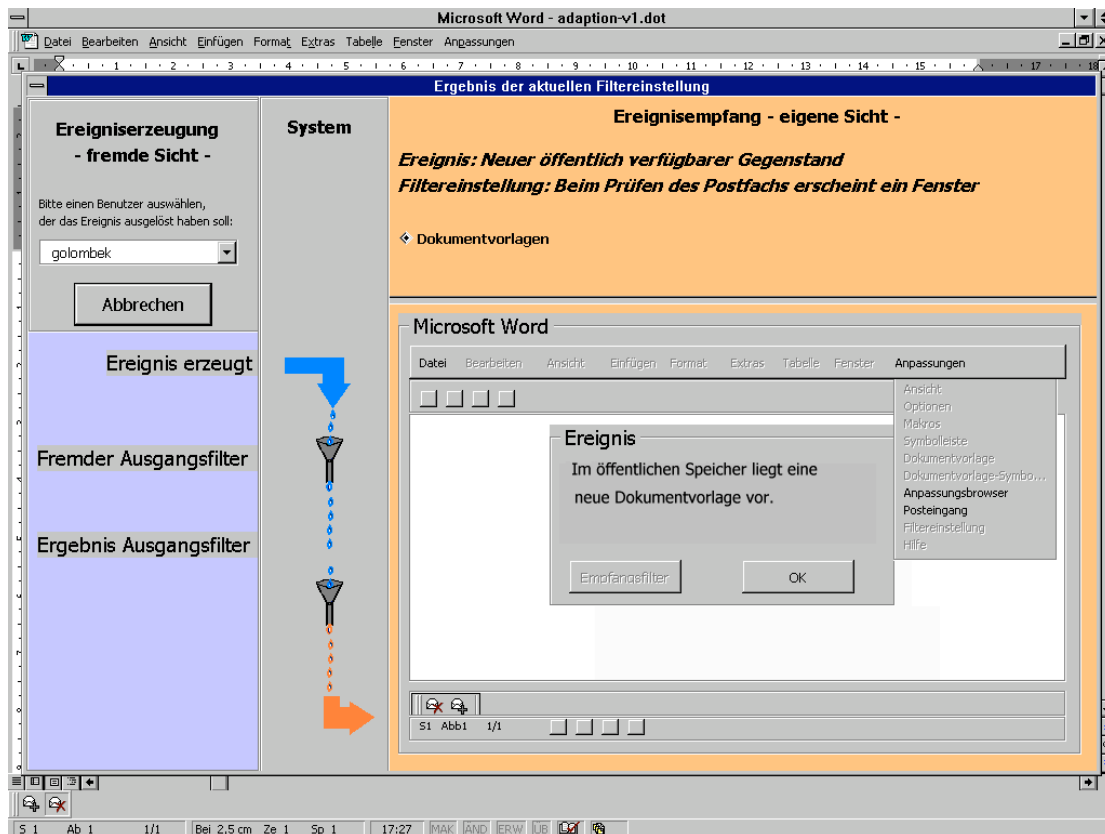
Microsoft Word - adaption-v1.dot

Datei Bearbeiten Ansicht Einfügen Format Extras Tabelle Fenster Anpassungen

Ergebnis der aktuellen Filtereinstellung

Ereigniserzeugung - fremde Sicht -

Bitte einen Benutzer auswählen, der das Ereignis ausgelöst haben soll:

golombek

Abbrechen

System

Ereignisempfang - eigene Sicht -

Ereignis: Neuer öffentlich verfügbarer Gegenstand

Filtereinstellung: Beim Prüfen des Postfachs erscheint ein Fenster

Dokumentvorlagen

Ereignis erzeugt

Fremder Ausgangsfilter

Ergebnis Ausgangsfilter

Microsoft Word

Datei Bearbeiten Ansicht Einfügen Format Extras Tabelle Fenster Anpassungen

Ansicht
Optionen
Makros
Symbolleiste
Dokumentvorlage
Dokumentvorlage-Symbo...
Anpassungsbrowser
Posteingang
Filtereinstellung
Hilfe

Ereignis

Im öffentlichen Speicher liegt eine neue Dokumentvorlage vor.

Empfangsfilter

OK

S1 Abb1 1/1

S 1 Ab 1 1/1 Bei 2,5 cm Ze 1 Sp 1 17:27 MAK ÄND ERW ÜB